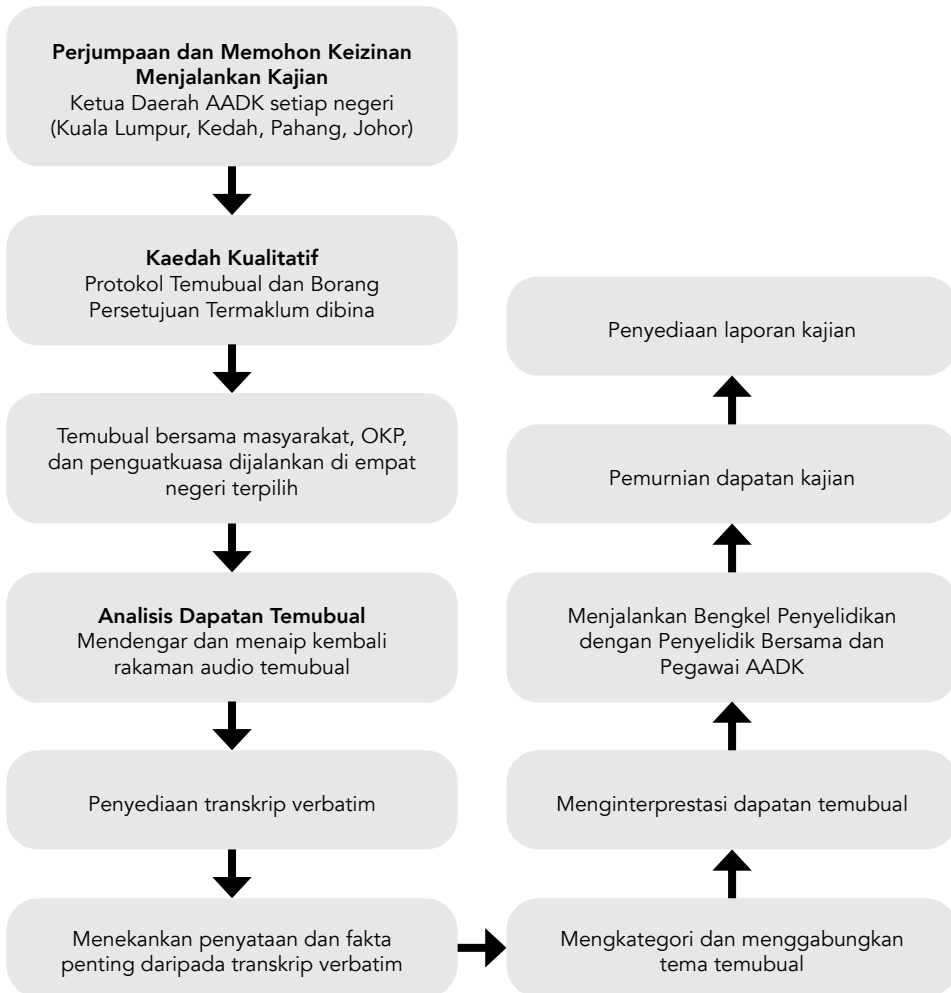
**Perjumpaan dan Memohon Keizinan Menjalankan Kajian**
Ketua Daerah AADK setiap negeri (Kuala Lumpur, Kedah, Pahang, Johor)

**Kaedah Kualitatif**
Protokol Temubual dan Borang Persetujuan Termaklum dibina

Temubual bersama masyarakat, OKP, dan penguatkuasa dijalankan di empat negeri terpilih

**Analisis Dapatan Temubual**
Mendengar dan menaip kembali rakaman audio temubual

Penyediaan transkrip verbatim

Menekankan penyataan dan fakta penting daripada transkrip verbatim

Mengkategori dan menggabungkan tema temubual

Menginterprestasi dapatan temubual

Menjalankan Bengkel Penyelidikan dengan Penyelidik Bersama dan Pegawai AADK

Pemurnian dapatan kajian

Penyediaan laporan kajian